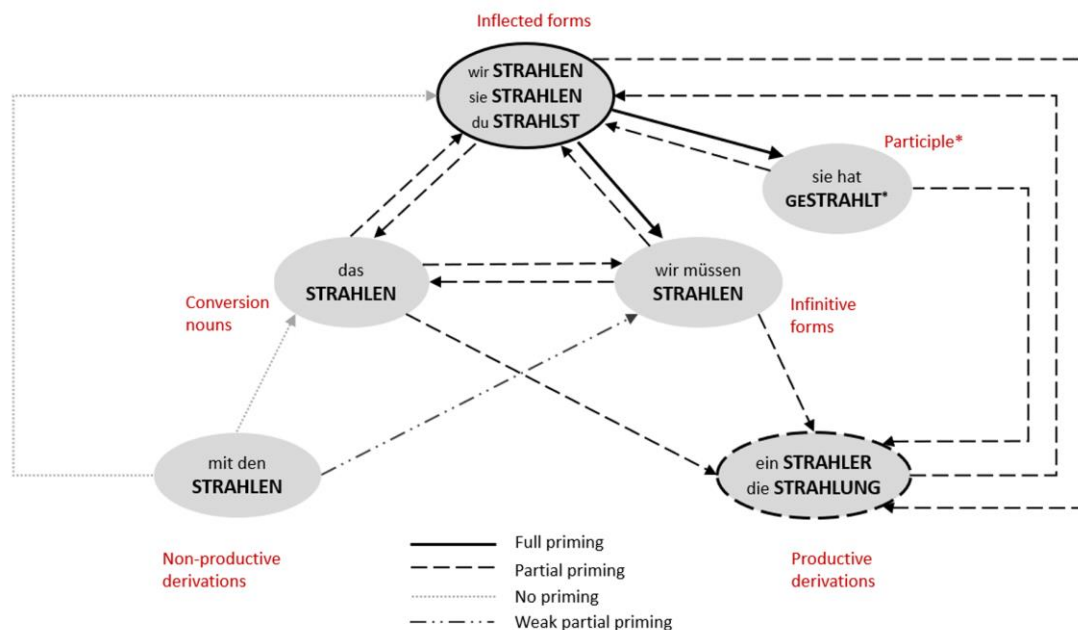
Inflected forms

wir STRAHLEN
sie STRAHLEN
du STRAHLST

Participle*

sie hat
GESTRAHLT*

das
STRAHLEN

Conversion nouns

wir müssen
STRAHLEN

Infinitive forms

mit den
STRAHLEN

ein STRAHLER
die STRAHLUNG

Non-productive derivations

Full priming
Partial priming
No priming
Weak partial priming

Productive derivations